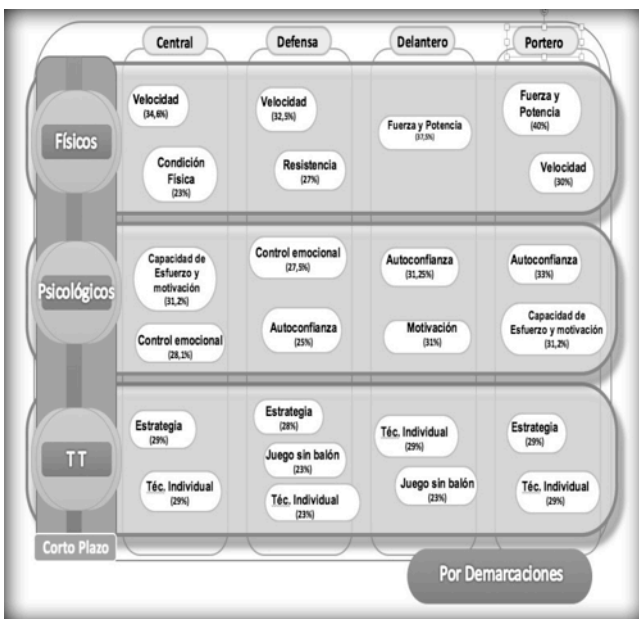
| | Central | Defensa | Delantero | Portero |
|---|---|---|---|---|
| Físicos | Velocidad (34,6%) Condición Física (23%) | Velocidad (32,5%) Resistencia (27%) | Fuerza y Potencia (37,5%) | Fuerza y Potencia (40%) Velocidad (30%) |
| Psicológicos | Capacidad de Esfuerzo y motivación (31,2%) Control emocional (28,1%) | Control emocional (27,5%) Autoconfianza (25%) | Autoconfianza (31,25%) Motivación (31%) | Autoconfianza (33%) Capacidad de Esfuerzo y motivación (31,2%) |
| TT | Estrategia (29%) Téc. Individual (29%) | Estrategia (28%) Juego sin balón (23%) Téc. Individual (23%) | Téc. Individual (29%) Juego sin balón (23%) | Estrategia (29%) Téc. Individual (29%) |

Corto Plazo

Por Demarcaciones